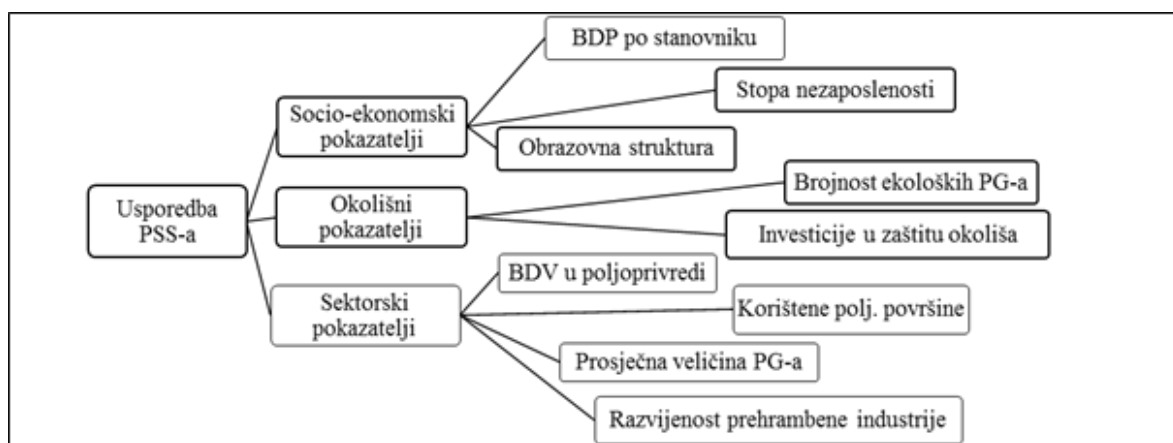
Usporedba PSS-a

Socio-ekonomski pokazatelji

BDP po stanovniku

Stopa nezaposlenosti

Obrazovna struktura

Okolišni pokazatelji

Brojnost ekoloških PG-a

Investicije u zaštitu okoliša

Sektorski pokazatelji

BDV u poljoprivredi

Korištene polj. površine

Prosječna veličina PG-a

Razvijenost prehrambene industrije